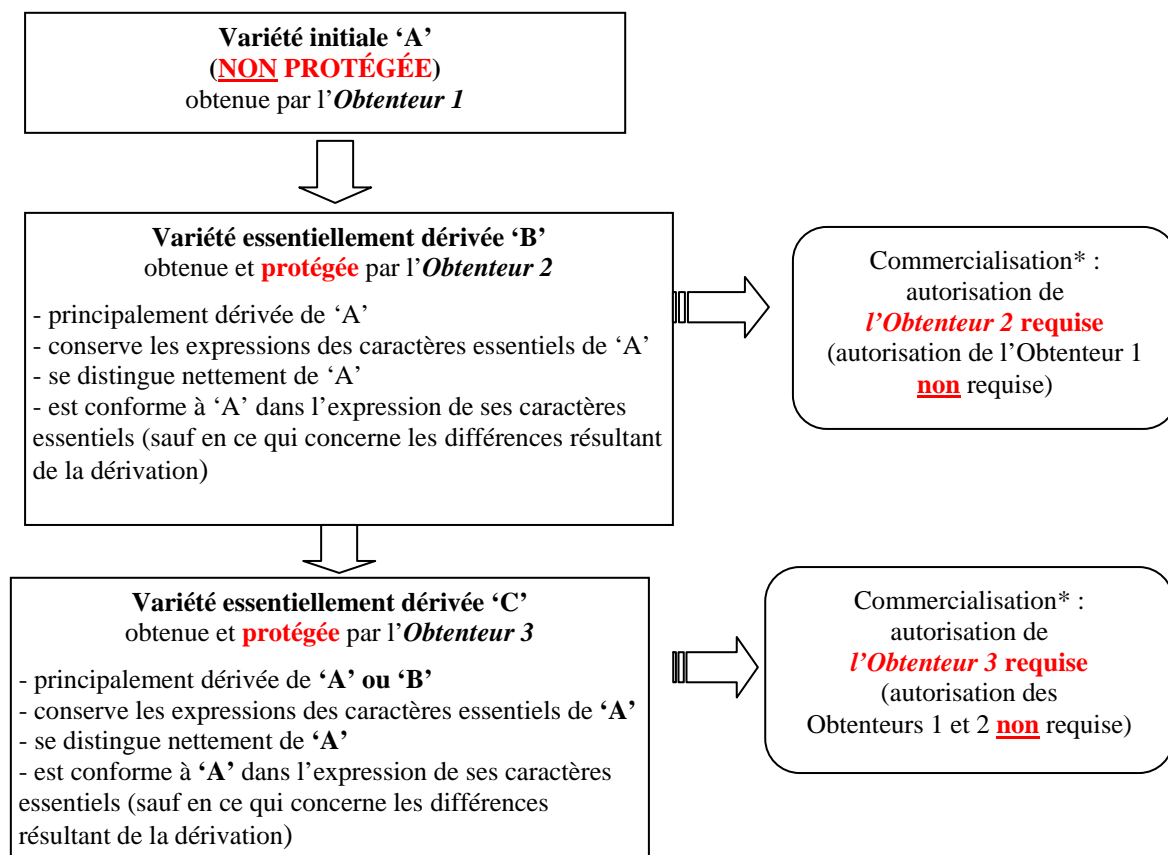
Variété initiale 'A'
(NON PROTÉGÉE)
obtenue par l'Obtenteur 1

Variété essentiellement dérivée 'B'
obtenue et protégée par l'Obtenteur 2

- principalement dérivée de 'A'
- conserve les expressions des caractères essentiels de 'A'
- se distingue nettement de 'A'
- est conforme à 'A' dans l'expression de ses caractères essentiels (sauf en ce qui concerne les différences résultant de la dérivation)

Commercialisation* : autorisation de l'Obtenteur 2 requise (autorisation de l'Obtenteur 1 non requise)

Variété essentiellement dérivée 'C'
obtenue et protégée par l'Obtenteur 3

- principalement dérivée de 'A' ou 'B'
- conserve les expressions des caractères essentiels de 'A'
- se distingue nettement de 'A'
- est conforme à 'A' dans l'expression de ses caractères essentiels (sauf en ce qui concerne les différences résultant de la dérivation)

Commercialisation* : autorisation de l'Obtenteur 3 requise (autorisation des Obtenteurs 1 et 2 non requise)